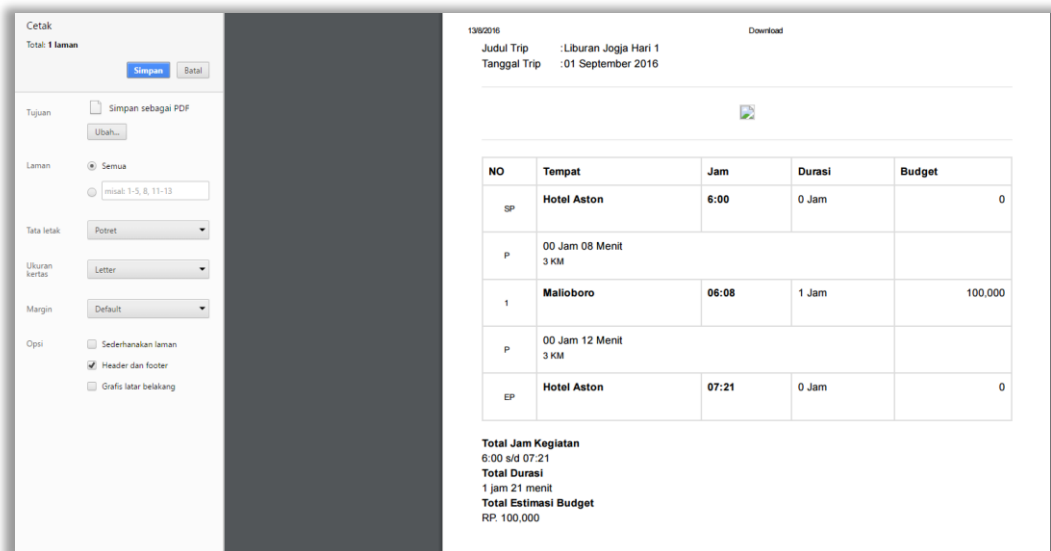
Cetak
Total: 1 laman

Simpan Batal

Tujuan
Simpan sebagai PDF
Ubah...

Laman
Semua
misal: 1-5, 8, 11-13

Tata letak
Potret

Ukuran kertas
Letter

Margin
Default

Opsi
Sederhanakan laman
Header dan footer
Grafis latar belakang

13/8/2016
Download

Judul Trip :Liburan Jogja Hari 1
Tanggal Trip :01 September 2016

| NO | Tempat | Jam | Durasi | Budget |
|---|---|---|---|---|
| SP | Hotel Aston | 6:00 | 0 Jam | 0 |
| P | 00 Jam 08 Menit 3 KM | | | |
| 1 | Malioboro | 06:08 | 1 Jam | 100,000 |
| P | 00 Jam 12 Menit 3 KM | | | |
| EP | Hotel Aston | 07:21 | 0 Jam | 0 |

Total Jam Kegiatan
6:00 s/d 07:21
Total Durasi
1 jam 21 menit
Total Estimasi Budget
RP. 100,000